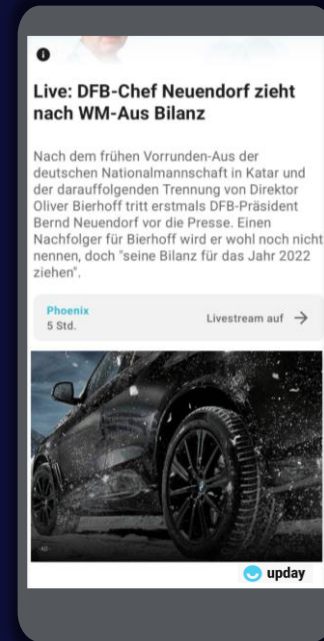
Live: DFB-Chef Neuendorf zieht nach WM-Aus Bilanz

Nach dem frühen Vorrunden-Aus der deutschen Nationalmannschaft in Katar und der darauffolgenden Trennung von Direktor Oliver Bierhoff tritt erstmals DFB-Präsident Bernd Neuendorf vor die Presse. Einen Nachfolger für Bierhoff wird er wohl noch nicht nennen, doch "seine Bilanz für das Jahr 2022 ziehen".

Phoenix
5 Std.

Livestream auf →

upday